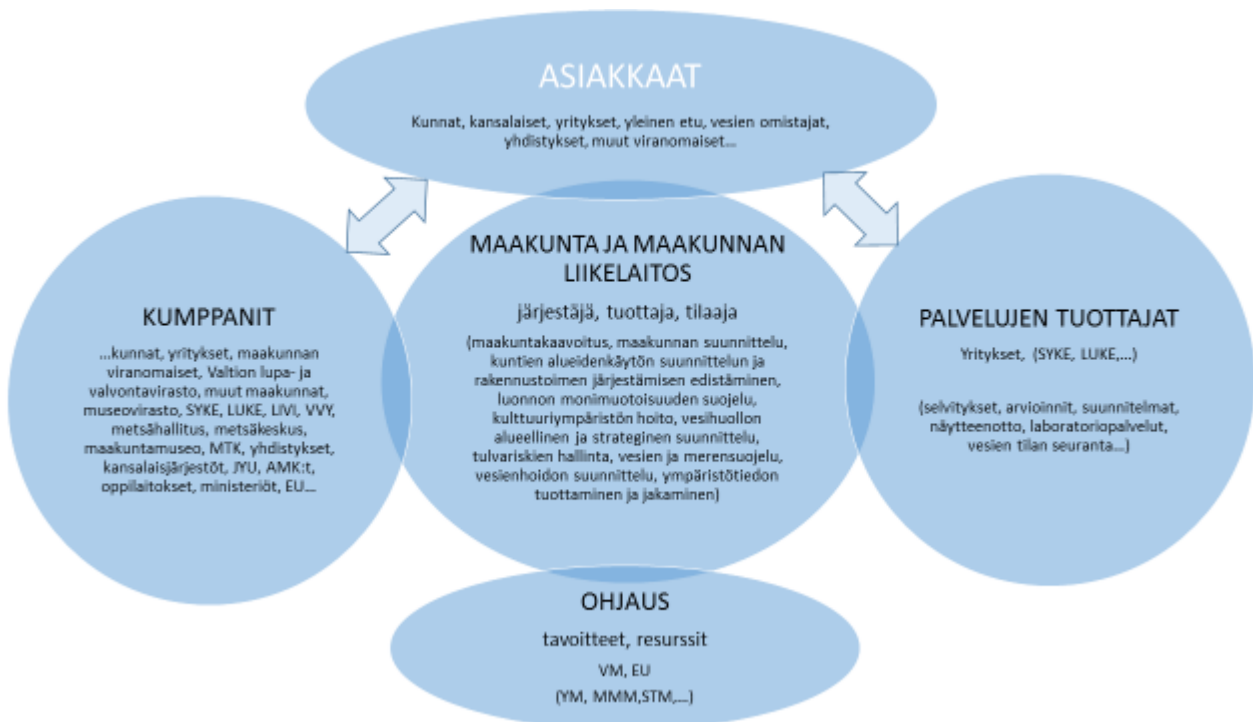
ASIAKKAAT

Kunnat, kansalaiset, yritykset, yleinen etu, vesien omistajat, yhdistykset, muut viranomaiset…

KUMPPANIT

…kunnat, yritykset, maakunnan viranomaiset, Valtion lupa- ja valvontavirasto, muut maakunnat, museovirasto, SYKE, LUKE, LIVI, VVY, metsähallitus, metsäkeskus, maakuntamuseo, MTK, yhdistykset, kansalaisjärjestöt, JYU, AMK:t, oppilaitokset, ministeriöt, EU…

MAAKUNTA JA MAAKUNNAN LIIKELAITOS

järjestäjä, tuottaja, tilaaja

(maakuntakaavoitus, maakunnan suunnittelu, kuntien alueidenkäytön suunnittelun ja rakennustoimen järjestämisen edistäminen, luonnon monimuotoisuuden suojelu, kulttuuriympäristön hoito, vesihuollon alueellinen ja strateginen suunnittelu, tulvariskien hallinta, vesien ja merensuojelu, vesienhoidon suunnittelu, ympäristötiedon tuottaminen ja jakaminen)

PALVELUJEN TUOTTAJAT

Yritykset, (SYKE, LUKE,…)

(selvitykset, arvioinnit, suunnitelmat, näytteenotto, laboratoriopalvelut, vesien tilan seuranta…)

OHJAUS

tavoitteet, resurssit

VM, EU

(YM, MMM,STM,…)